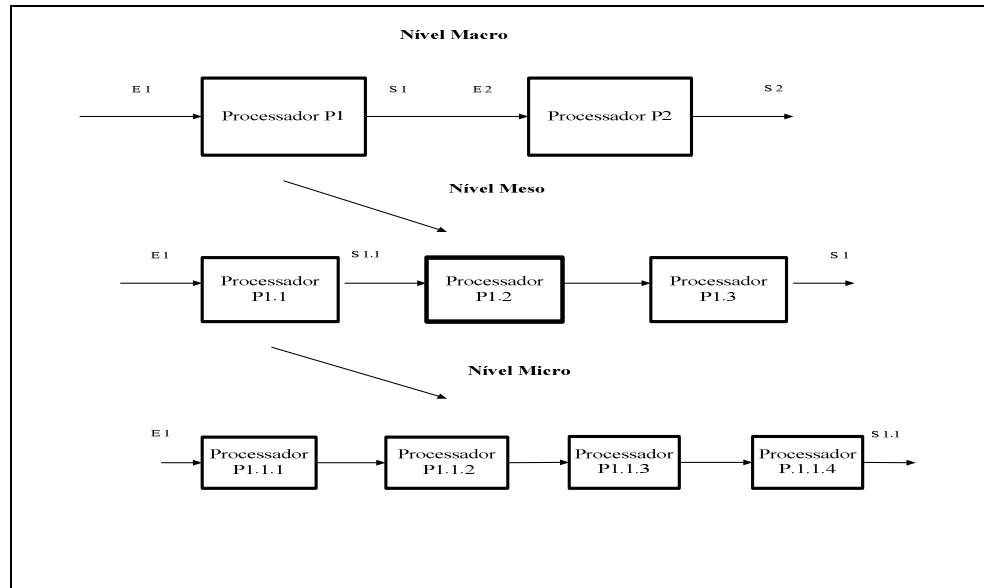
Nível Macro

E 1

Processador P1

S 1

E 2

Processador P2

S 2

Nível Meso

E 1

Processador P1.1

S 1.1

Processador P1.2

Processador P1.3

S 1

Nível Micro

E 1

Processador P1.1.1

Processador P1.1.2

Processador P1.1.3

Processador P.1.1.4

S 1.1